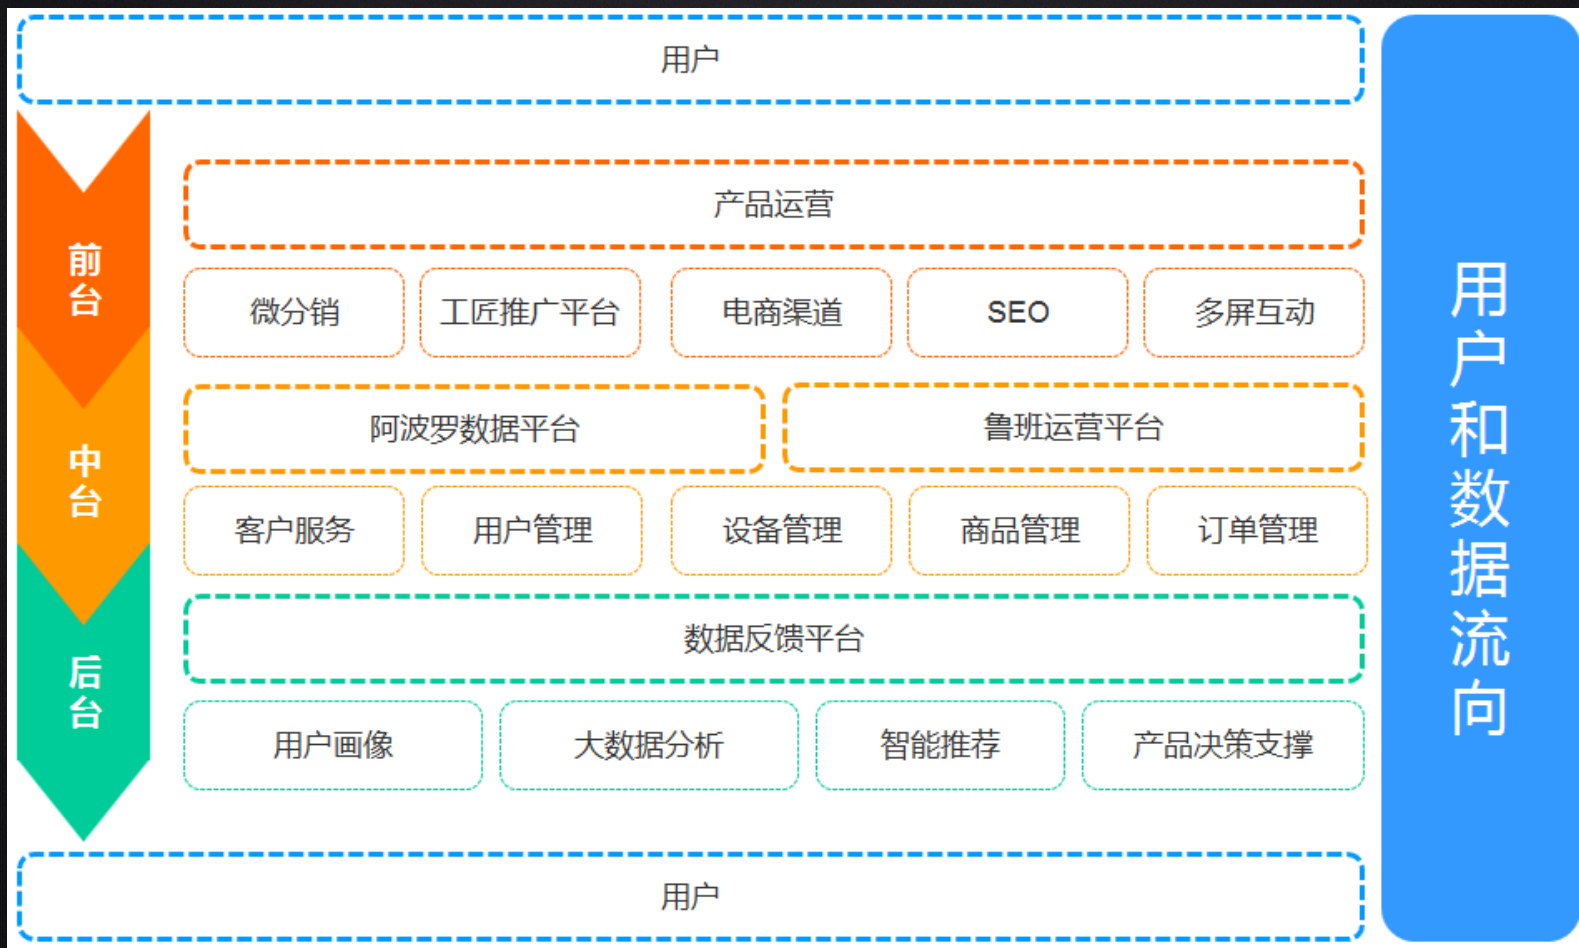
用户

前台

产品运营

微分销

工匠推广平台

电商渠道

SEO

多屏互动

中台

阿波罗数据平台

鲁班运营平台

客户服务

用户管理

设备管理

商品管理

订单管理

后台

数据反馈平台

用户画像

大数据分析

智能推荐

产品决策支撑

用户

用户和数据流向